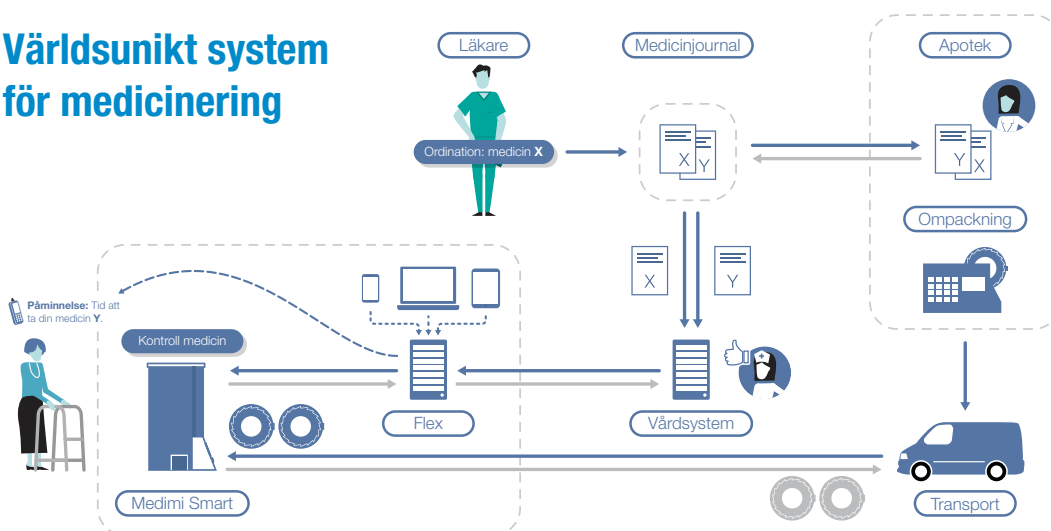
Världsunikt system för medicinering

Läkare

Medicinjournal

Apotek

Ordination: medicin **X**

X Y

Y X

Ompackning

X

Y

**Påminnelse:** Tid att ta din medicin **Y**.

Kontroll medicin

Flex

Vårdsystem

Medimi Smart

Transport